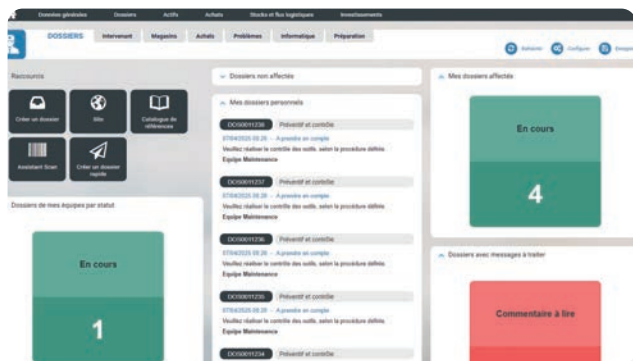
Données générales Dossiers Actifs Achats Stocks et flux logistiques Investissements

DOSSIERS Intervenant Magasins Achats Problèmes Informatique Préparation

Rafraîchir Configurer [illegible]

Raccourcis

Créer un dossier

Sites

Catalogue de références

Assistant Scan

Créer un dossier rapide

Dossiers de mes équipes par statut

En cours

1

Dossiers non affectés

Mes dossiers personnels

DOS0011238 Préventif et contrôle
07/04/2025 09:26 - A prendre en compte
Veuillez réaliser le contrôle des outils, selon la procédure définie.
Equipe Maintenance

DOS0011237 Préventif et contrôle
07/04/2025 09:26 - A prendre en compte
Veuillez réaliser le contrôle des outils, selon la procédure définie.
Equipe Maintenance

DOS0011236 Préventif et contrôle
07/04/2025 09:26 - A prendre en compte
Veuillez réaliser le contrôle des outils, selon la procédure définie.
Equipe Maintenance

DOS0011235 Préventif et contrôle
07/04/2025 09:26 - A prendre en compte
Veuillez réaliser le contrôle des outils, selon la procédure définie.
Equipe Maintenance

DOS0011234 Préventif et contrôle

Mes dossiers affectés

En cours

4

Dossiers avec messages à traiter

Commentaire à lire